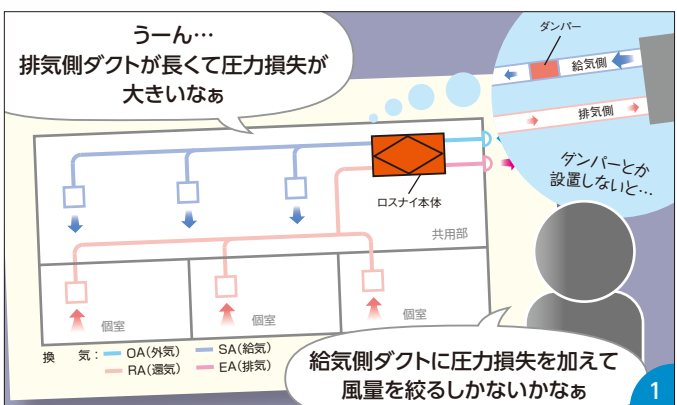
うーん…
排気側ダクトが長くて圧力損失が大きいなぁ

ダンパー
給気側
排気側

ダンパーとか設置しないと…

ロスナイ本体

共用部

個室
個室
個室

換気：OA(外気) SA(給気) RA(還気) EA(排気)

給気側ダクトに圧力損失を加えて風量を絞るしかないかなぁ

1